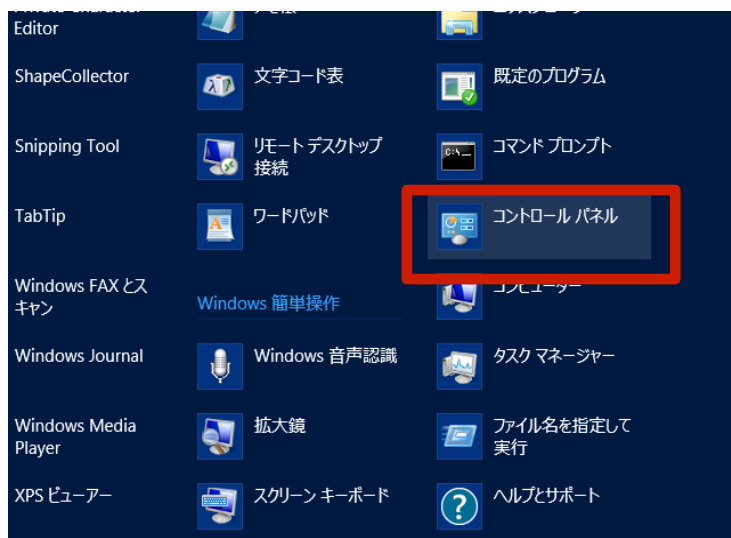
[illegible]
Editor

ShapeCollector

Snipping Tool

TabTip

Windows FAX とスキャン

Windows Journal

Windows Media Player

XPS ビューアー

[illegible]

文字コード表

リモート デスクトップ接続

ワードパッド

Windows 簡単操作

Windows 音声認識

拡大鏡

スクリーン キーボード

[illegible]

既定のプログラム

コマンド プロンプト

コントロール パネル

コンピューター

タスク マネージャー

ファイル名を指定して実行

ヘルプとサポート